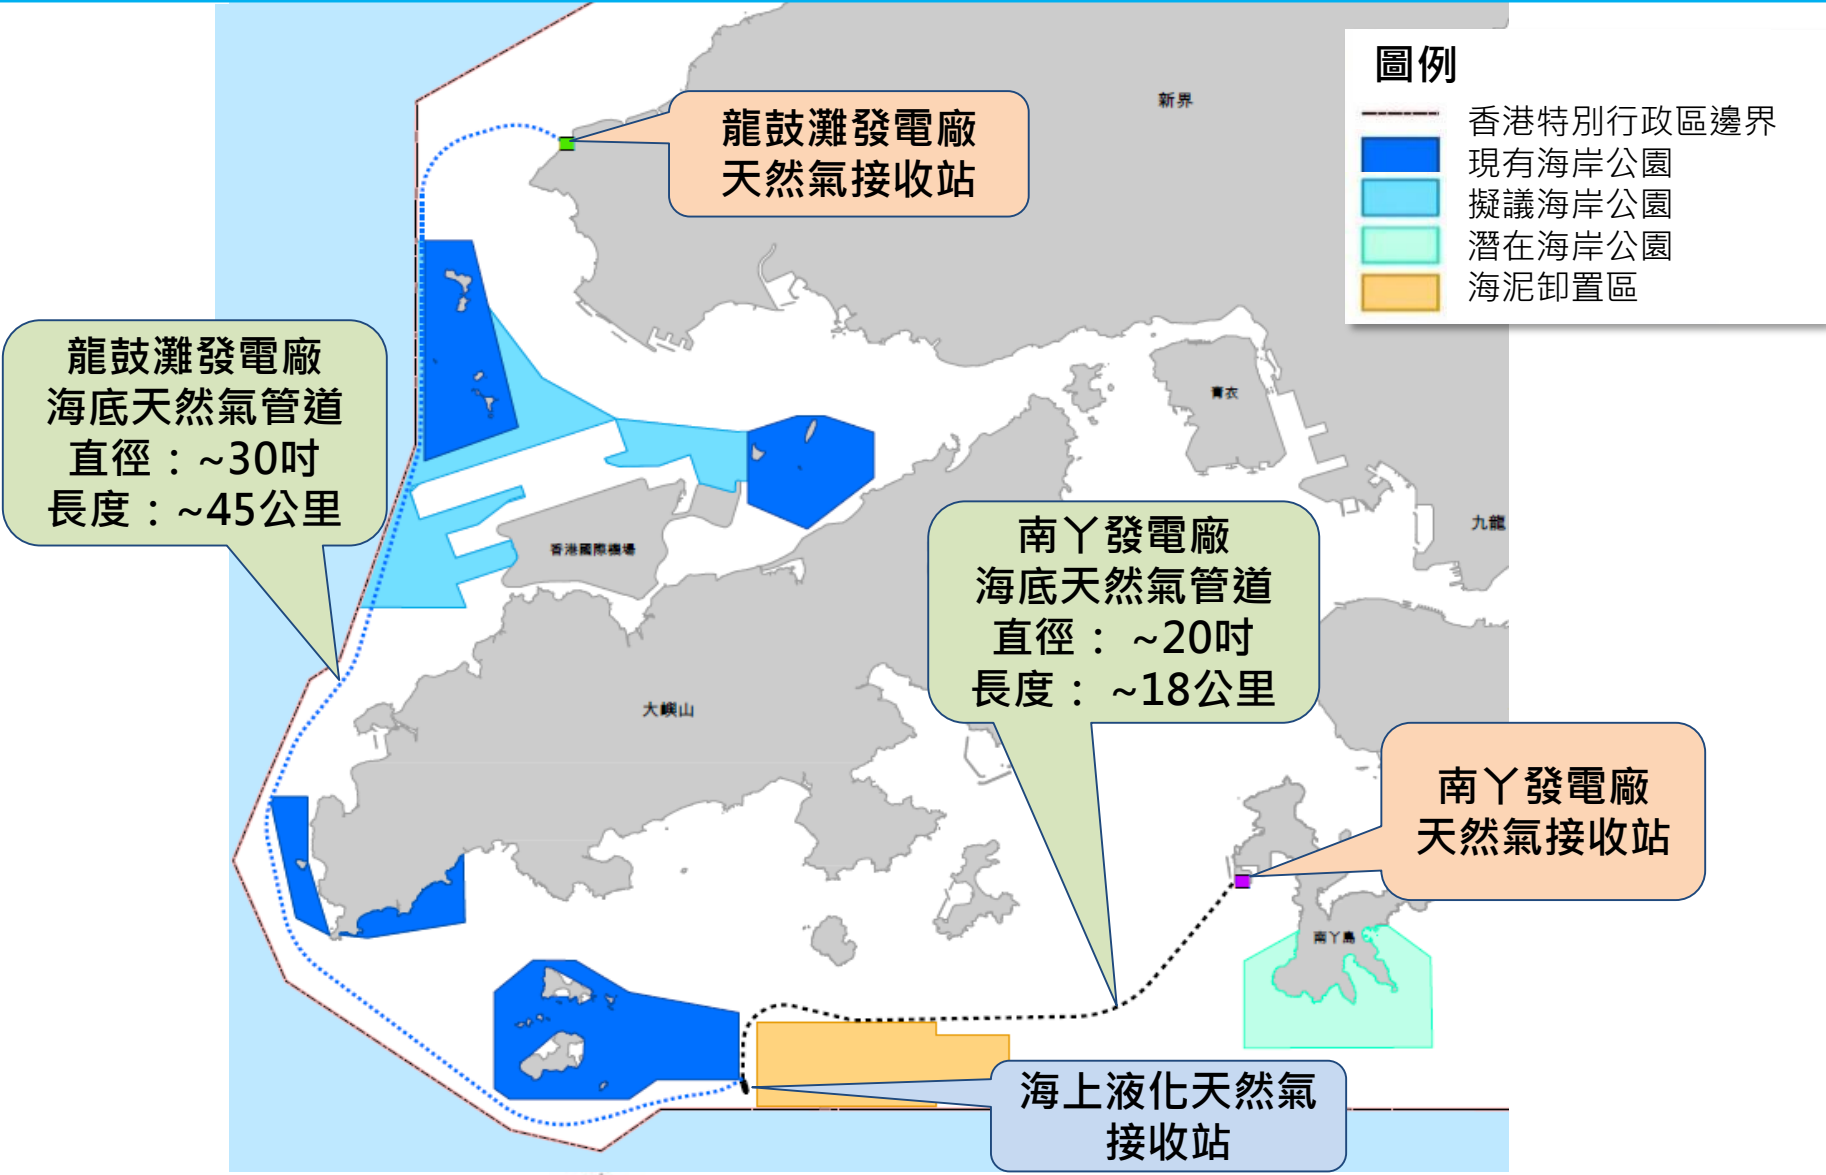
圖例

香港特別行政區邊界
現有海岸公園
擬議海岸公園
潛在海岸公園
海泥卸置區

新界

龍鼓灘發電廠
天然氣接收站

龍鼓灘發電廠
海底天然氣管道
直徑：~30吋
長度：~45公里

青衣

九龍

香港國際機場

南丫發電廠
海底天然氣管道
直徑： ~20吋
長度： ~18公里

大嶼山

南丫發電廠
天然氣接收站

南丫島

海上液化天然氣
接收站